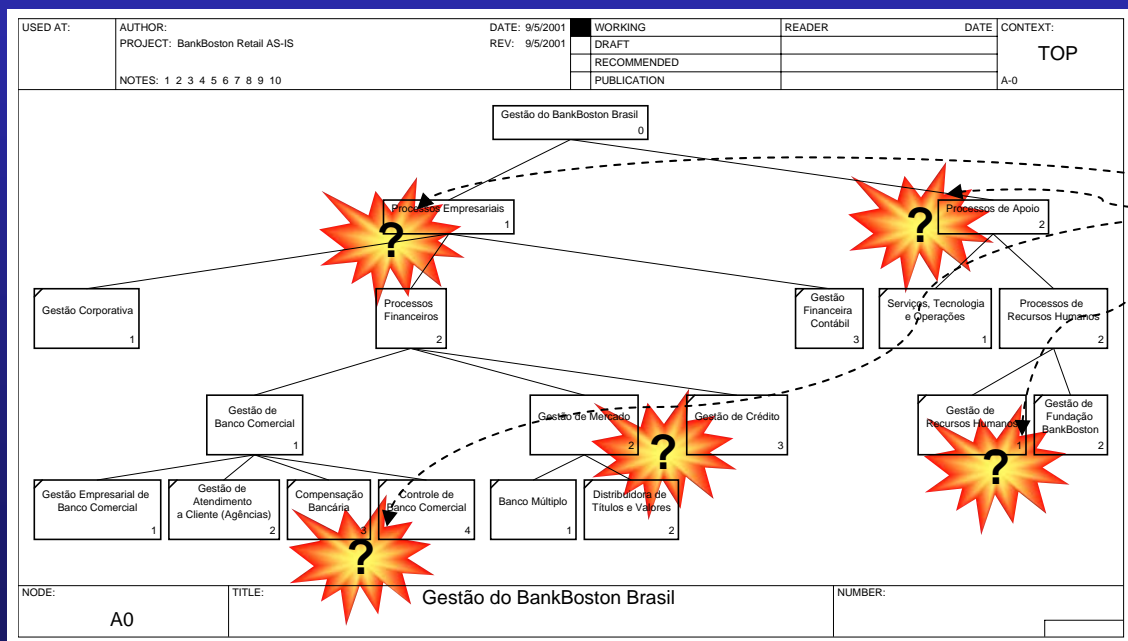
| USED AT: | AUTHOR: PROJECT: BankBoston Retail AS-IS NOTES: 1 2 3 4 5 6 7 8 9 10 | DATE: 9/5/2001 REV: 9/5/2001 | WORKING | READER | DATE | CONTEXT: TOP A-0 |
|---|---|---|---|---|---|---|
| | | | DRAFT | | | |
| | | | RECOMMENDED | | | |
| | | | PUBLICATION | | | |

Gestão do BankBoston Brasil 0

Processos Empresariais 1

?

Processos de Apoio 2

?

Gestão Corporativa 1

Processos Financeiros 2

Gestão Financeira Contábil 3

Serviços, Tecnologia e Operações 1

Processos de Recursos Humanos 2

Gestão de Banco Comercial 1

Gestão de Mercado 2

?

Gestão de Crédito 3

Gestão de Recursos Humanos 1

Gestão de Fundação BankBoston 2

?

Gestão Empresarial de Banco Comercial 1

Gestão de Atendimento a Cliente (Agências) 2

Compensação Bancária 3

Controle de Banco Comercial 4

?

Banco Múltiplo 1

Distribuidora de Títulos e Valores 2

NODE: A0

TITLE: Gestão do BankBoston Brasil

NUMBER: